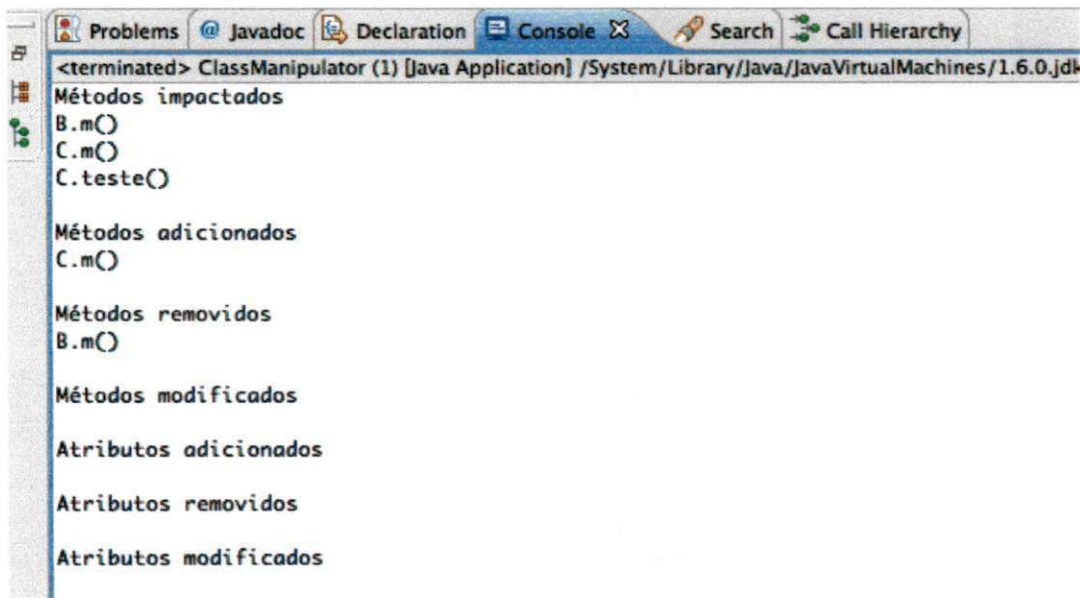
Problems @ Javadoc Declaration Console ☒ Search Call Hierarchy

<terminated> ClassManipulator (1) [Java Application] /System/Library/Java/JavaVirtualMachines/1.6.0.jd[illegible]

Métodos impactados
B.m()
C.m()
C.teste()

Métodos adicionados
C.m()

Métodos removidos
B.m()

Métodos modificados

Atributos adicionados

Atributos removidos

Atributos modificados